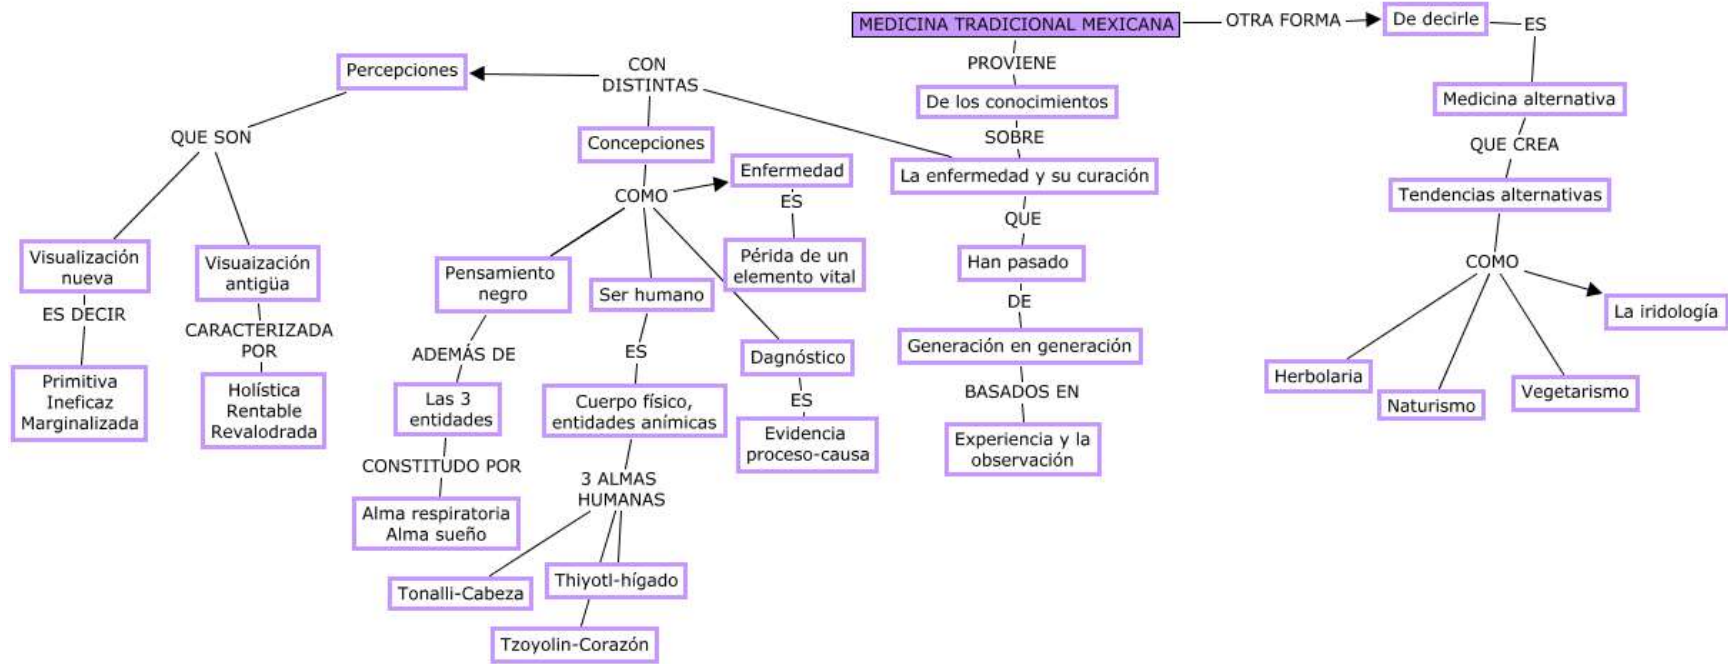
MEDICINA TRADICIONAL MEXICANA

OTRA FORMA

De decirle

ES

Medicina alternativa

QUE CREA

Tendencias alternativas

COMO

La iridología

Herbolaria

Naturismo

Vegetarismo

PROVIENE

De los conocimientos

SOBRE

La enfermedad y su curación

QUE

Han pasado

DE

Generación en generación

BASADOS EN

Experiencia y la observación

CON DISTINTAS

Percepciones

QUE SON

Visualización nueva

ES DECIR

Primitiva Ineficaz Marginalizada

Visuaización antigüa

CARACTERIZADA POR

Holística Rentable Revalodrada

Concepciones

COMO

Enfermedad

ES

Périda de un elemento vital

Pensamiento negro

ADEMÁS DE

Las 3 entidades

CONSTITUDO POR

Alma respiratoria Alma sueño

Ser humano

ES

Cuerpo físico, entidades anímicas

3 ALMAS HUMANAS

Tonalli-Cabeza

Thiyotl-hígado

Tzoyolin-Corazón

Dagnóstico

ES

Evidencia proceso-causa